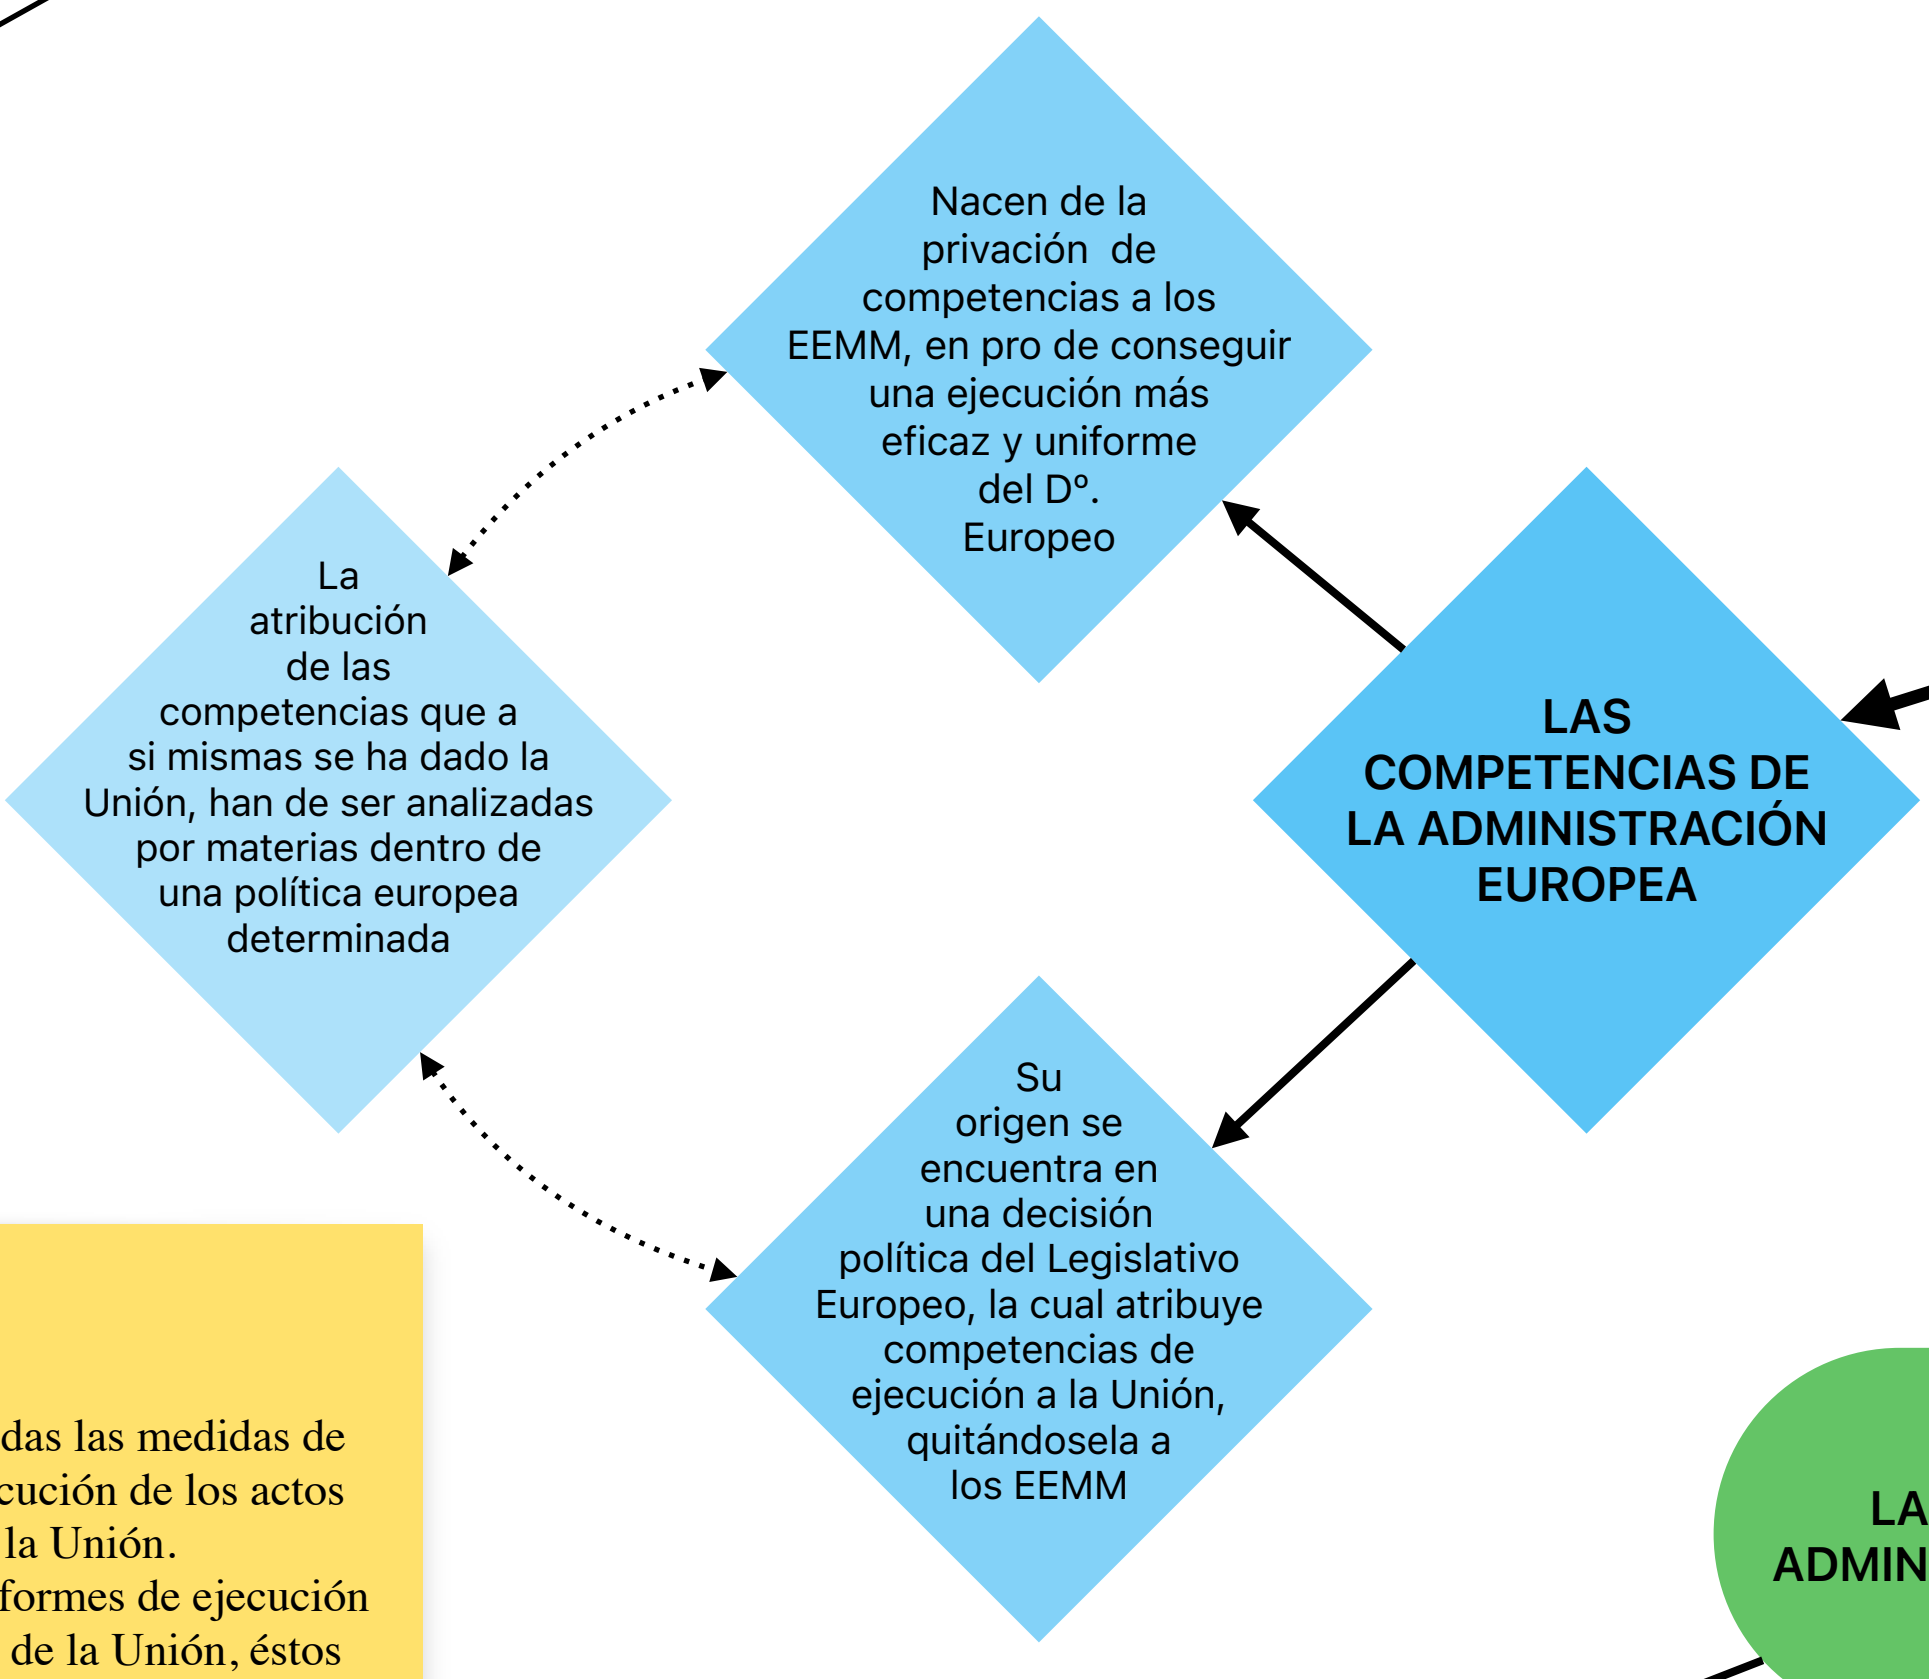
Nacen de la privación de competencias a los EEMM, en pro de conseguir una ejecución más eficaz y uniforme del Dº. Europeo

La atribución de las competencias que a si mismas se ha dado la Unión, han de ser analizadas por materias dentro de una política europea determinada

LAS COMPETENCIAS DE LA ADMINISTRACIÓN EUROPEA

Su origen se encuentra en una decisión política del Legislativo Europeo, la cual atribuye competencias de ejecución a la Unión, quitándosela a los EEMM

das las medidas de cución de los actos la Unión. formes de ejecución de la Unión, éstos

LA ADMIN